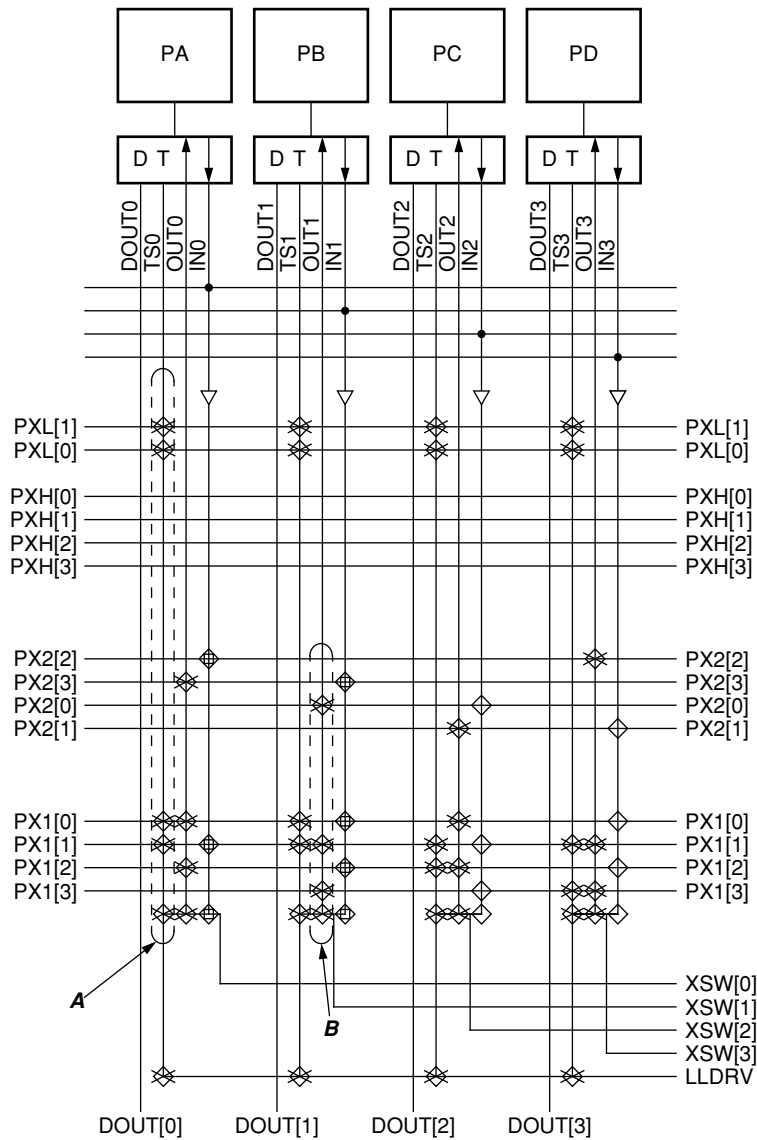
PA PB PC PD

D T
D T
D T
D T

DOUT0 TS0 OUT0 IN0
DOUT1 TS1 OUT1 IN1
DOUT2 TS2 OUT2 IN2
DOUT3 TS3 OUT3 IN3

PXL[1] PXL[1]
PXL[0] PXL[0]
PXH[0] PXH[0]
PXH[1] PXH[1]
PXH[2] PXH[2]
PXH[3] PXH[3]
PX2[2] PX2[2]
PX2[3] PX2[3]
PX2[0] PX2[0]
PX2[1] PX2[1]
PX1[0] PX1[0]
PX1[1] PX1[1]
PX1[2] PX1[2]
PX1[3] PX1[3]

XSW[0]
A
XSW[1]
B
XSW[2]
XSW[3]
LLDRV

DOUT[0] DOUT[1] DOUT[2] DOUT[3]